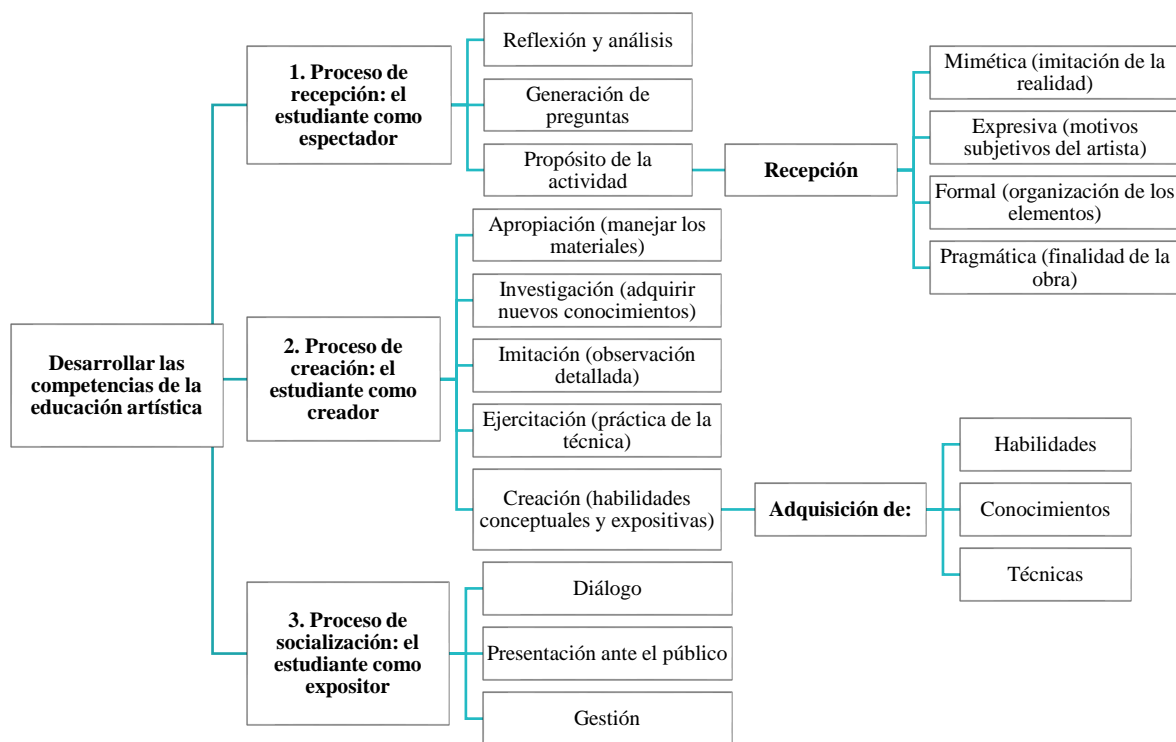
Desarrollar las competencias de la educación artística

1. Proceso de recepción: el estudiante como espectador

Reflexión y análisis

Generación de preguntas

Propósito de la actividad

Recepción

Mimética (imitación de la realidad)

Expresiva (motivos subjetivos del artista)

Formal (organización de los elementos)

Pragmática (finalidad de la obra)

2. Proceso de creación: el estudiante como creador

Apropiación (manejar los materiales)

Investigación (adquirir nuevos conocimientos)

Imitación (observación detallada)

Ejercitación (práctica de la técnica)

Creación (habilidades conceptuales y expositivas)

Adquisición de:

Habilidades

Conocimientos

Técnicas

3. Proceso de socialización: el estudiante como expositor

Diálogo

Presentación ante el público

Gestión